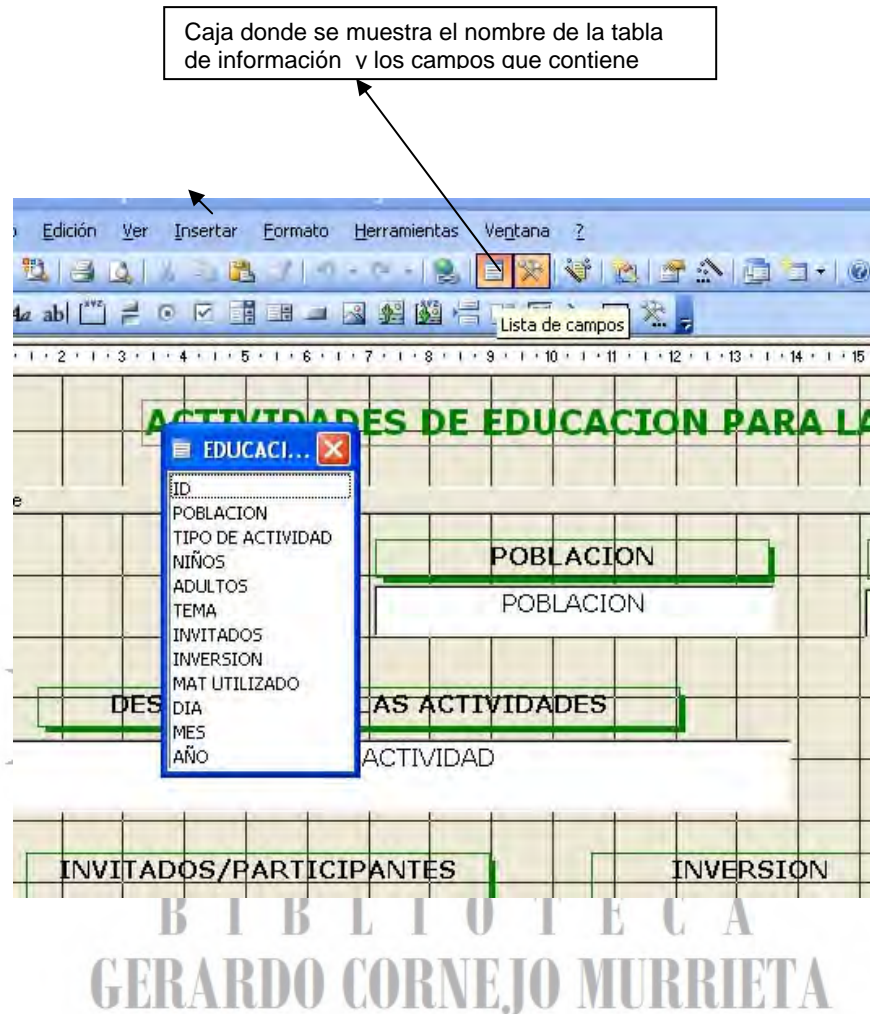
Caja donde se muestra el nombre de la tabla de información y los campos que contiene

Edición Ver Insertar Formato Herramientas Ventana ?

Lista de campos

ACTIVIDADES DE EDUCACION PARA LA

EDUCACI...

ID
POBLACION
TIPO DE ACTIVIDAD
NIÑOS
ADULTOS
TEMA
INVITADOS
INVERSION
MAT UTILIZADO
DIA
MES
AÑO

POBLACION

POBLACION

DES LAS ACTIVIDADES

ACTIVIDAD

INVITADOS/PARTICIPANTES

INVERSION

BIBLIOTECA
GERARDO CORNEJO MURRIETA